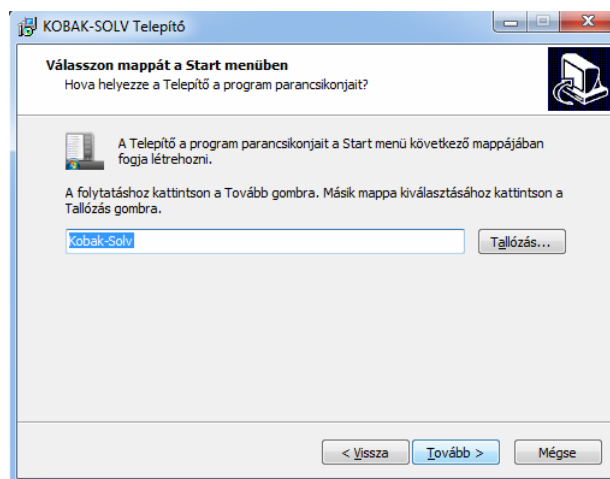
KOBAK-SOLV Telepítő

Válasszon mappát a Start menüben
Hova helyezze a Telepítő a program parancsikonjait?

A Telepítő a program parancsikonjait a Start menü következő mappájában fogja létrehozni.

A folytatáshoz kattintson a Tovább gombra. Másik mappa kiválasztásához kattintson a Tallózás gombra.

Kobak-Solv

Tallózás...

< Vissza

Tovább >

Mégse